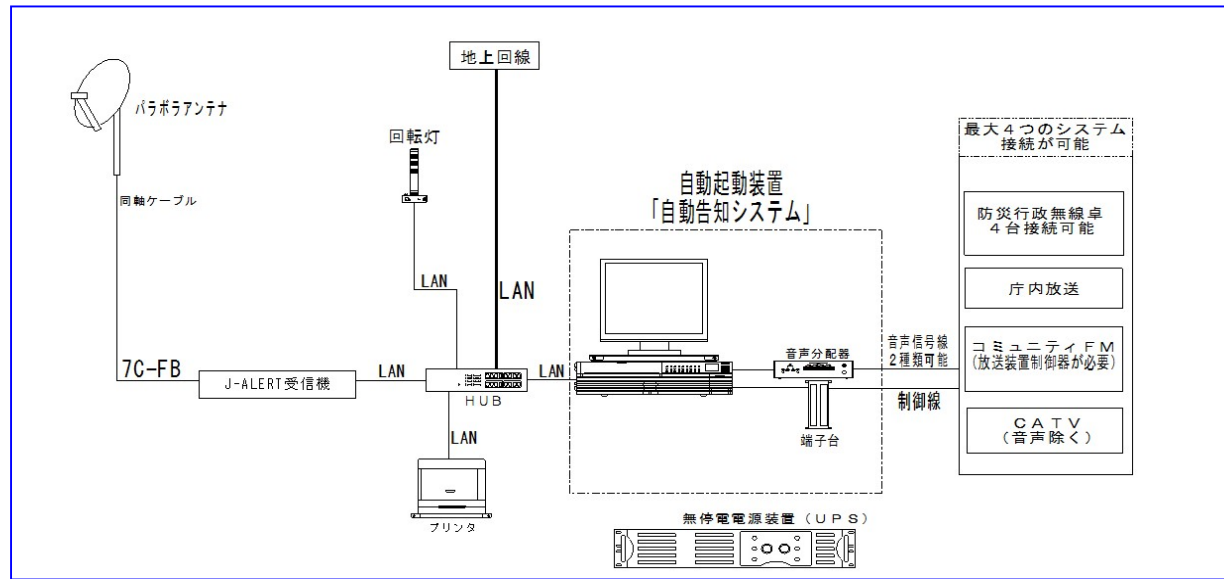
地上回線

パラボラアンテナ

同軸ケーブル

回転灯

LAN

LAN

自動起動装置
「自動告知システム」

最大4つのシステム
接続が可能

防災行政無線卓
4台接続可能

庁内放送

コミュニティFM
(放送装置制御器が必要)

CATV
(音声除く)

音声信号線
2種類可能

制御線

音声分配器

7C-FB

J-ALERT受信機

LAN

LAN

HUB

LAN

端子台

プリンタ

無停電電源装置(UPS)